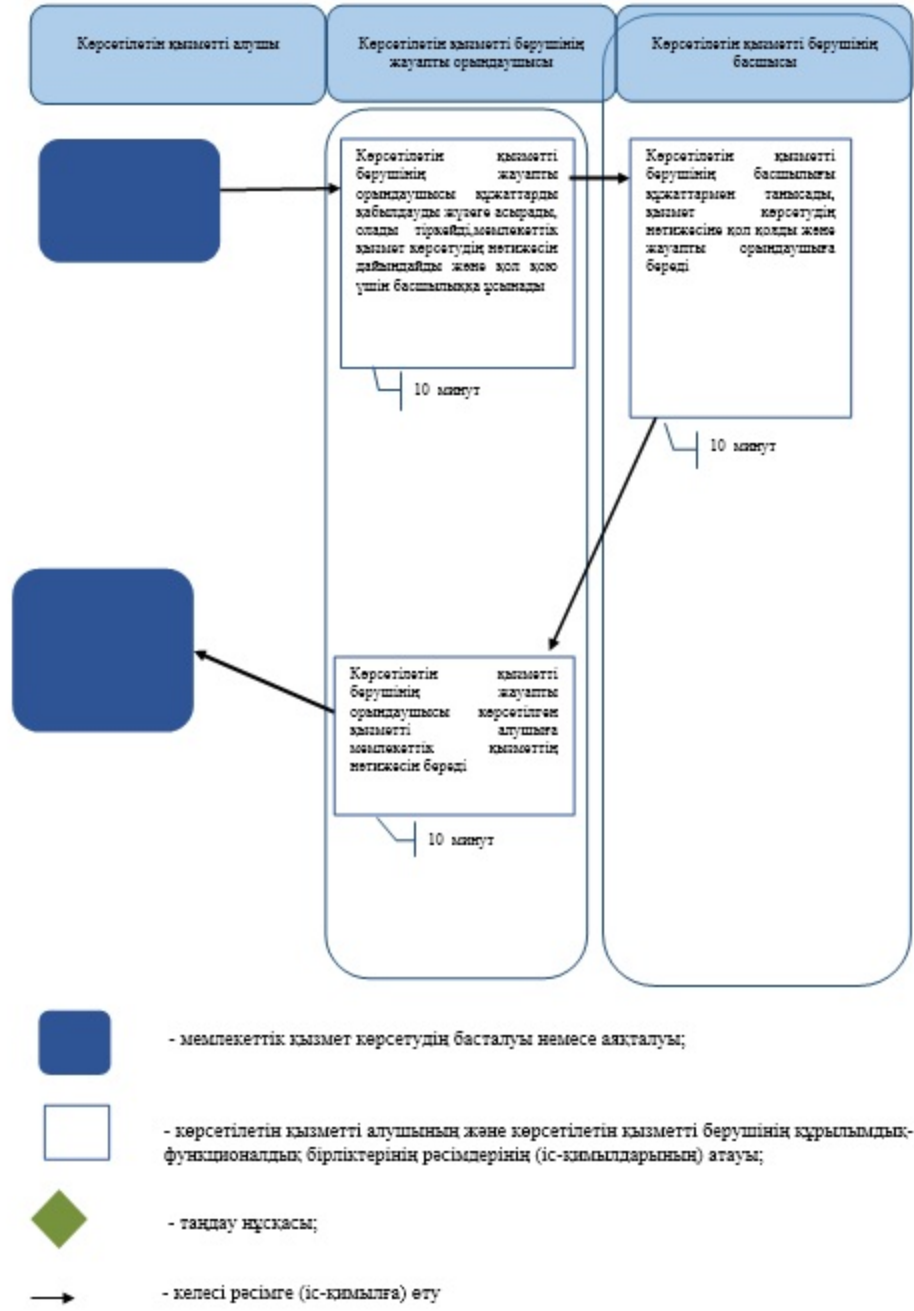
Көрсетілетін қызметті алушы

Көрсетілетін қызметті берушінің жауапты орындаушысы

Көрсетілетін қызметті берушінің басшысы

Көрсетілетін қызметті берушінің жауапты орындаушысы құжаттарды қабылдауды жүзеге асырады, оларды тіркейді,мемлекеттік қызмет көрсетудің нетижесін дайындайды және қол қою үшін басшылыққа ұсынады

10 минут

Көрсетілетін қызметті берушінің басшылығы құжаттармен танысады, қызмет көрсетудің нетижесіне қол қояды және жауапты орындаушыға береді

10 минут

Көрсетілетін қызметті берушінің жауапты орындаушысы көрсетілген қызметті алушыға мемлекеттік қызметтің нетижесін береді

10 минут

- мемлекеттік қызмет көрсетудің басталуы немесе аяқталуы;

- көрсетілетін қызметті алушының және көрсетілетін қызметті берушінің құрылымдық-функционалдық бірліктерінің рәсімдерінің (іс-қимылдарының) атауы;

- таңдау нұсқасы;

- келесі рәсімге (іс-қимылға) өту